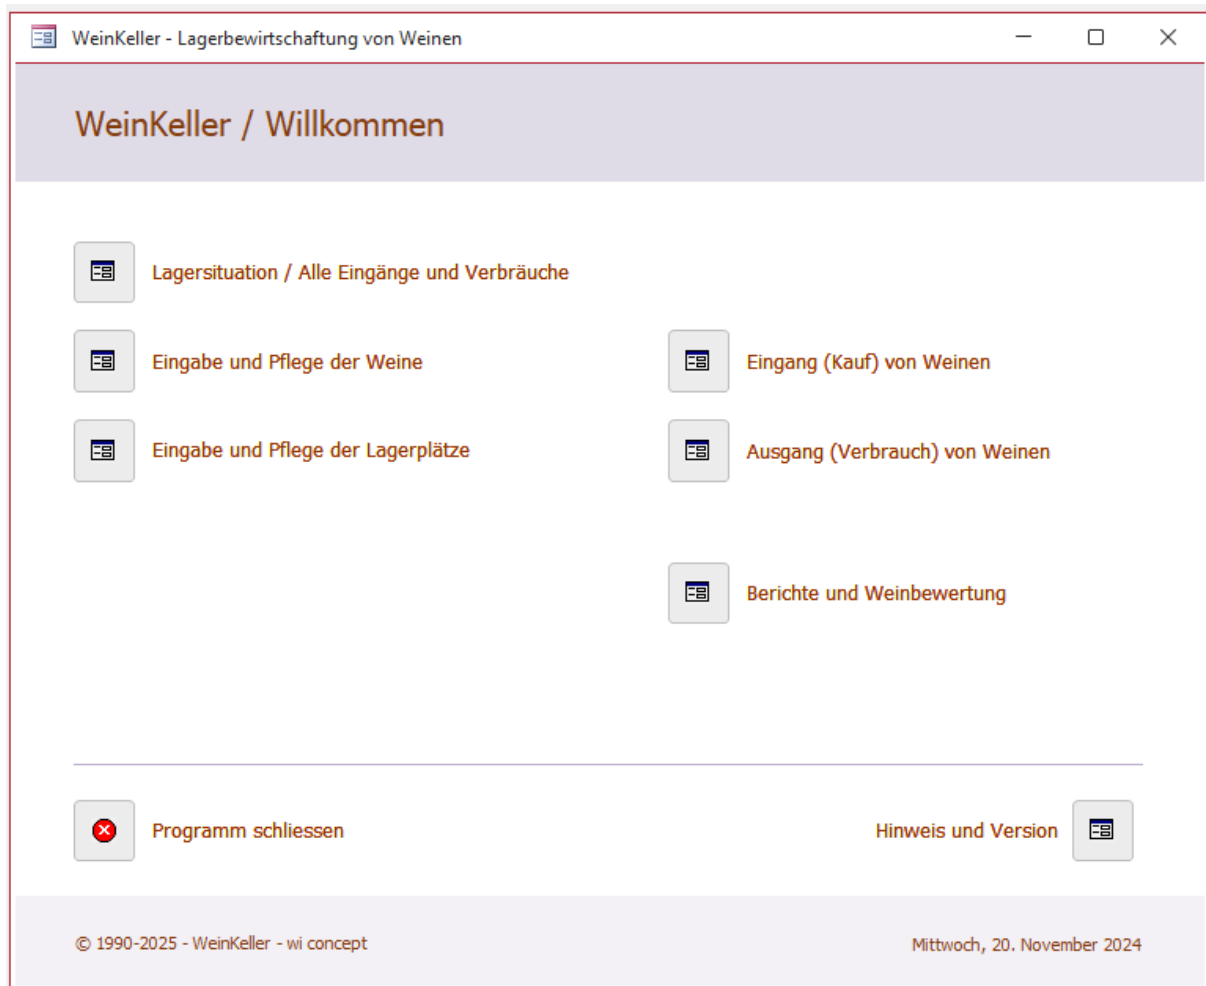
WeinKeller - Lagerbewirtschaftung von Weinen

WeinKeller / Willkommen

Lagersituation / Alle Eingänge und Verbräuche

Eingabe und Pflege der Weine

Eingang (Kauf) von Weinen

Eingabe und Pflege der Lagerplätze

Ausgang (Verbrauch) von Weinen

Berichte und Weinbewertung

Programm schliessen

Hinweis und Version

© 1990-2025 - WeinKeller - wi concept

Mittwoch, 20. November 2024